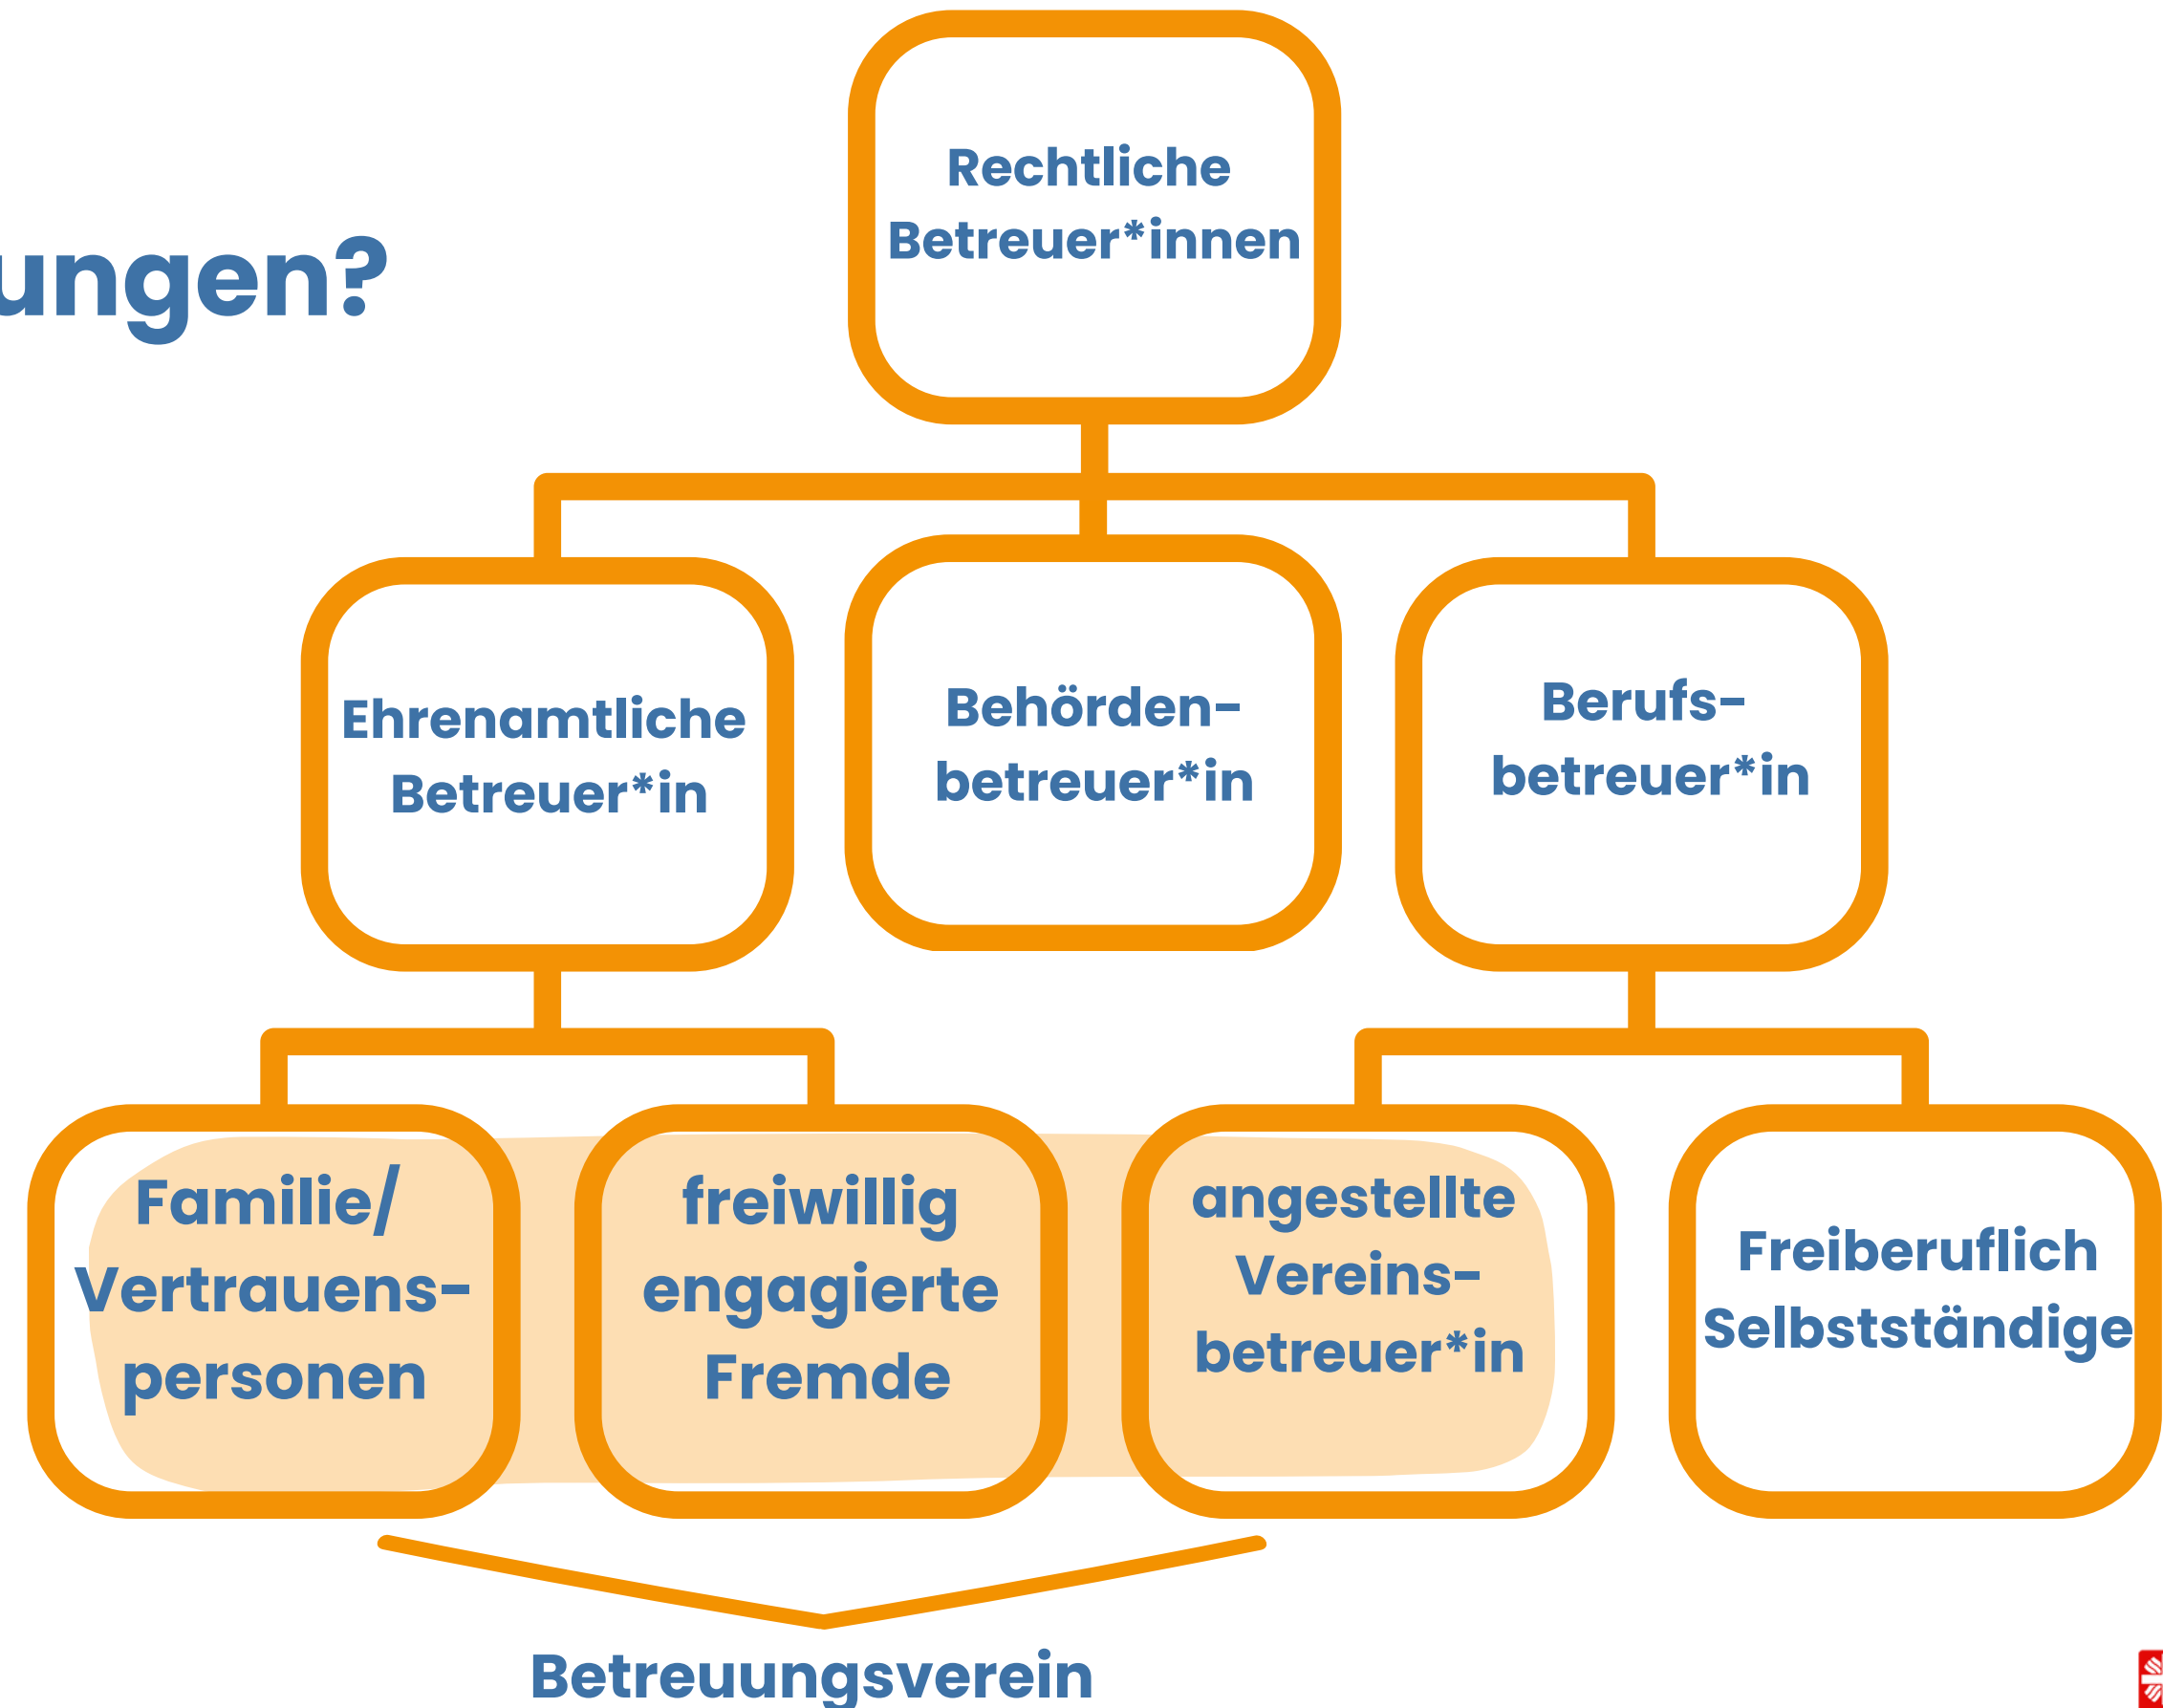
ungen?

Rechtliche Betreuer*innen

Ehrenamtliche Betreuer*in

Behörden-betreuer*in

Berufs-betreuer*in

Familie/ Vertrauens-personen

freiwillig engagierte Fremde

angestellte Vereins-betreuer*in

Freiberuflich Selbstständige

Betreuungsverein